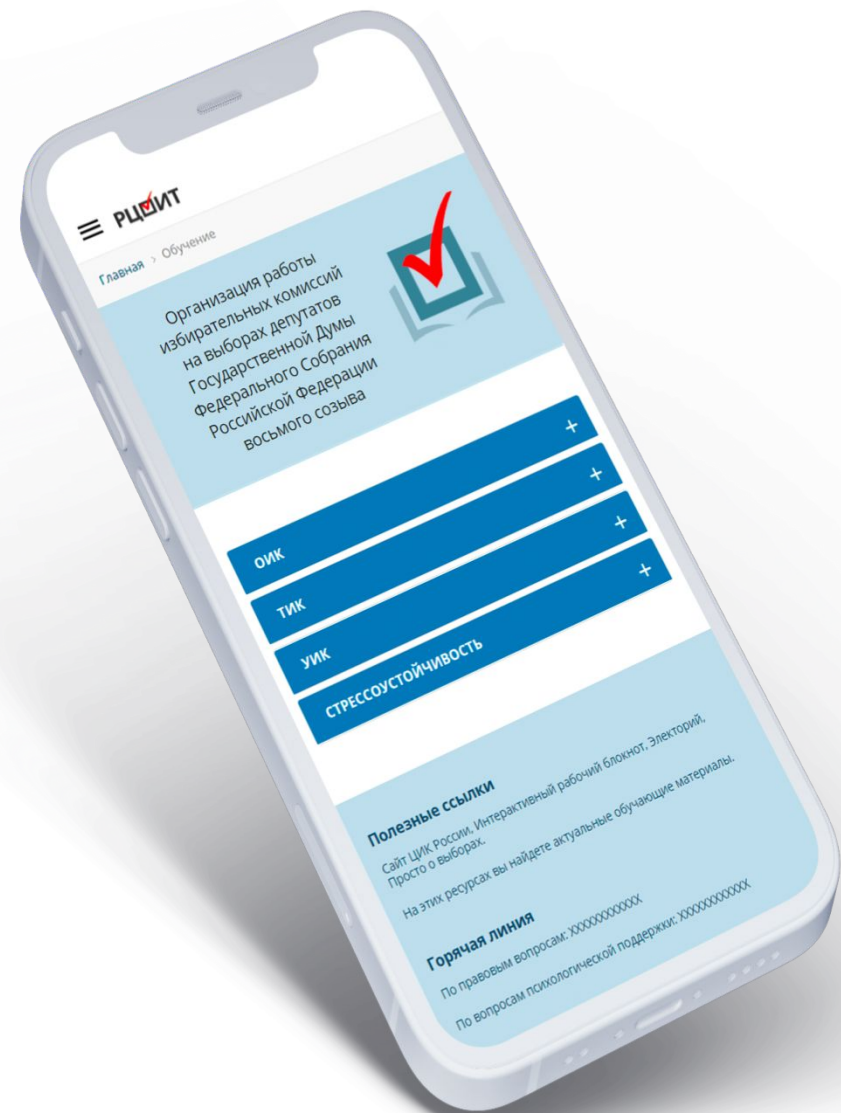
РЦОИТ

Главная > Обучение

Организация работы избирательных комиссий на выборах депутатов Государственной Думы Федерального Собрания Российской Федерации восьмого созыва

ОИК +

ТИК +

УИК +

СТРЕССОУСТОЙЧИВОСТЬ +

Полезные ссылки

Сайт ЦИК России, Интерактивный рабочий блокнот, Электорий, Просто о выборах.

На этих ресурсах вы найдете актуальные обучающие материалы.

Горячая линия

По правовым вопросам: XXXXXXXXXXXX

По вопросам психологической поддержки: XXXXXXXXXXXX